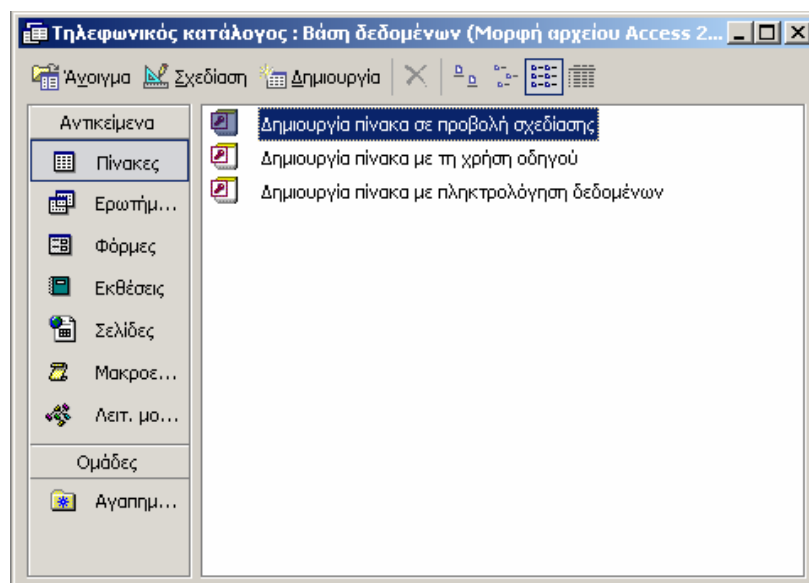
Τηλεφωνικός κατάλογος : Βάση δεδομένων (Μορφή αρχείου Access 2...

Άνοιγμα Σχεδίαση Δημιουργία

Αντικείμενα

Πίνακες

Ερωτήμ...

Φόρμες

Εκθέσεις

Σελίδες

Μακροε...

Λειτ. μο...

Ομάδες

Αγαπημ...

Δημιουργία πίνακα σε προβολή σχεδίασης

Δημιουργία πίνακα με τη χρήση οδηγού

Δημιουργία πίνακα με πληκτρολόγηση δεδομένων